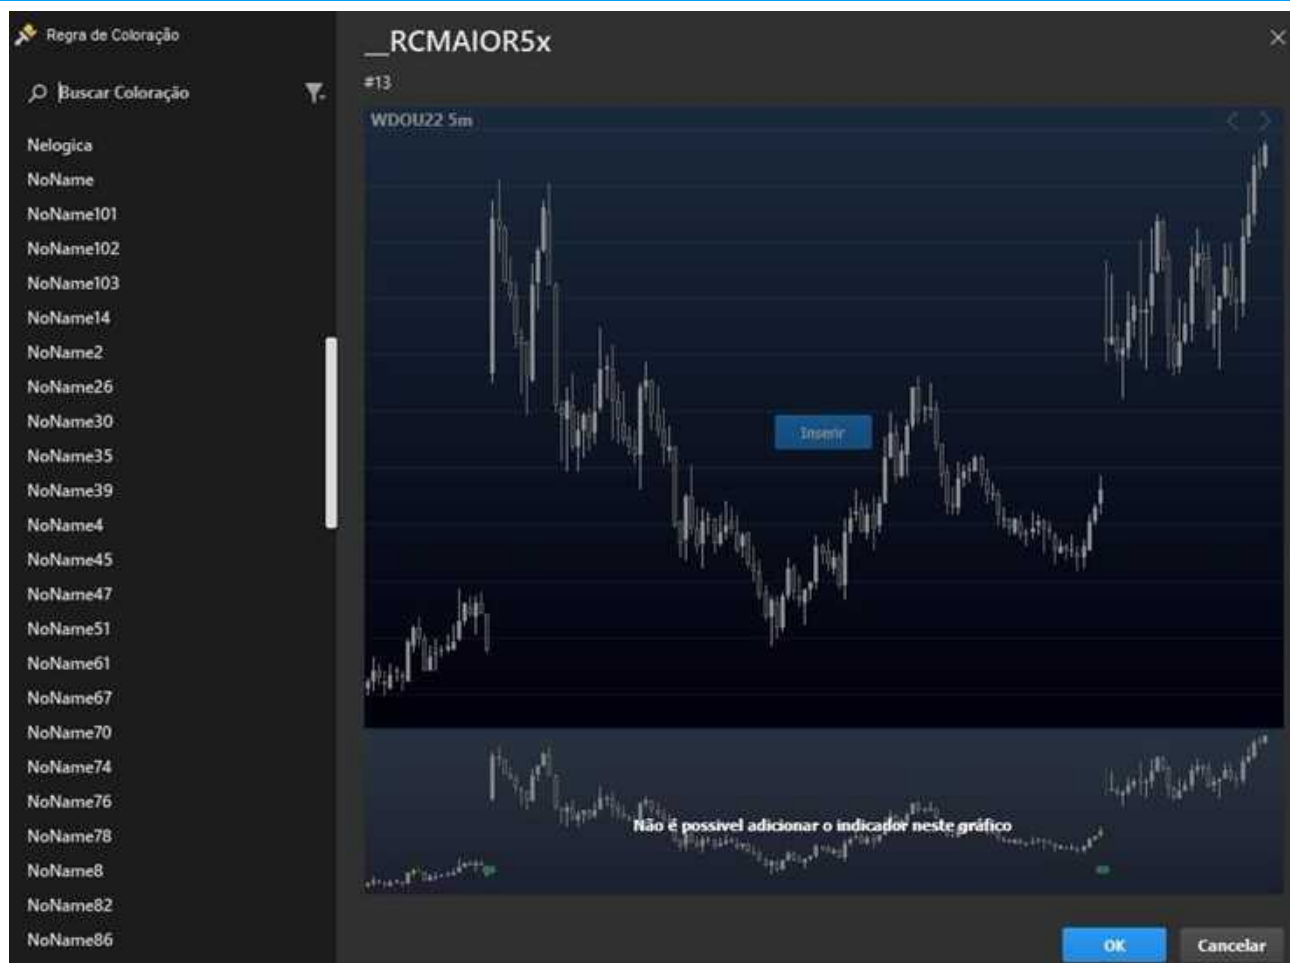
Regra de Coloração

Buscar Coloração

Nelogica
NoName
NoName101
NoName102
NoName103
NoName14
NoName2
NoName26
NoName30
NoName35
NoName39
NoName4
NoName45
NoName47
NoName51
NoName61
NoName67
NoName70
NoName74
NoName76
NoName78
NoName8
NoName82
NoName86

_RCMAIOR5x

#13

WDOU22 5m

Inserir

Não é possível adicionar o indicador neste gráfico

OK

Cancelar